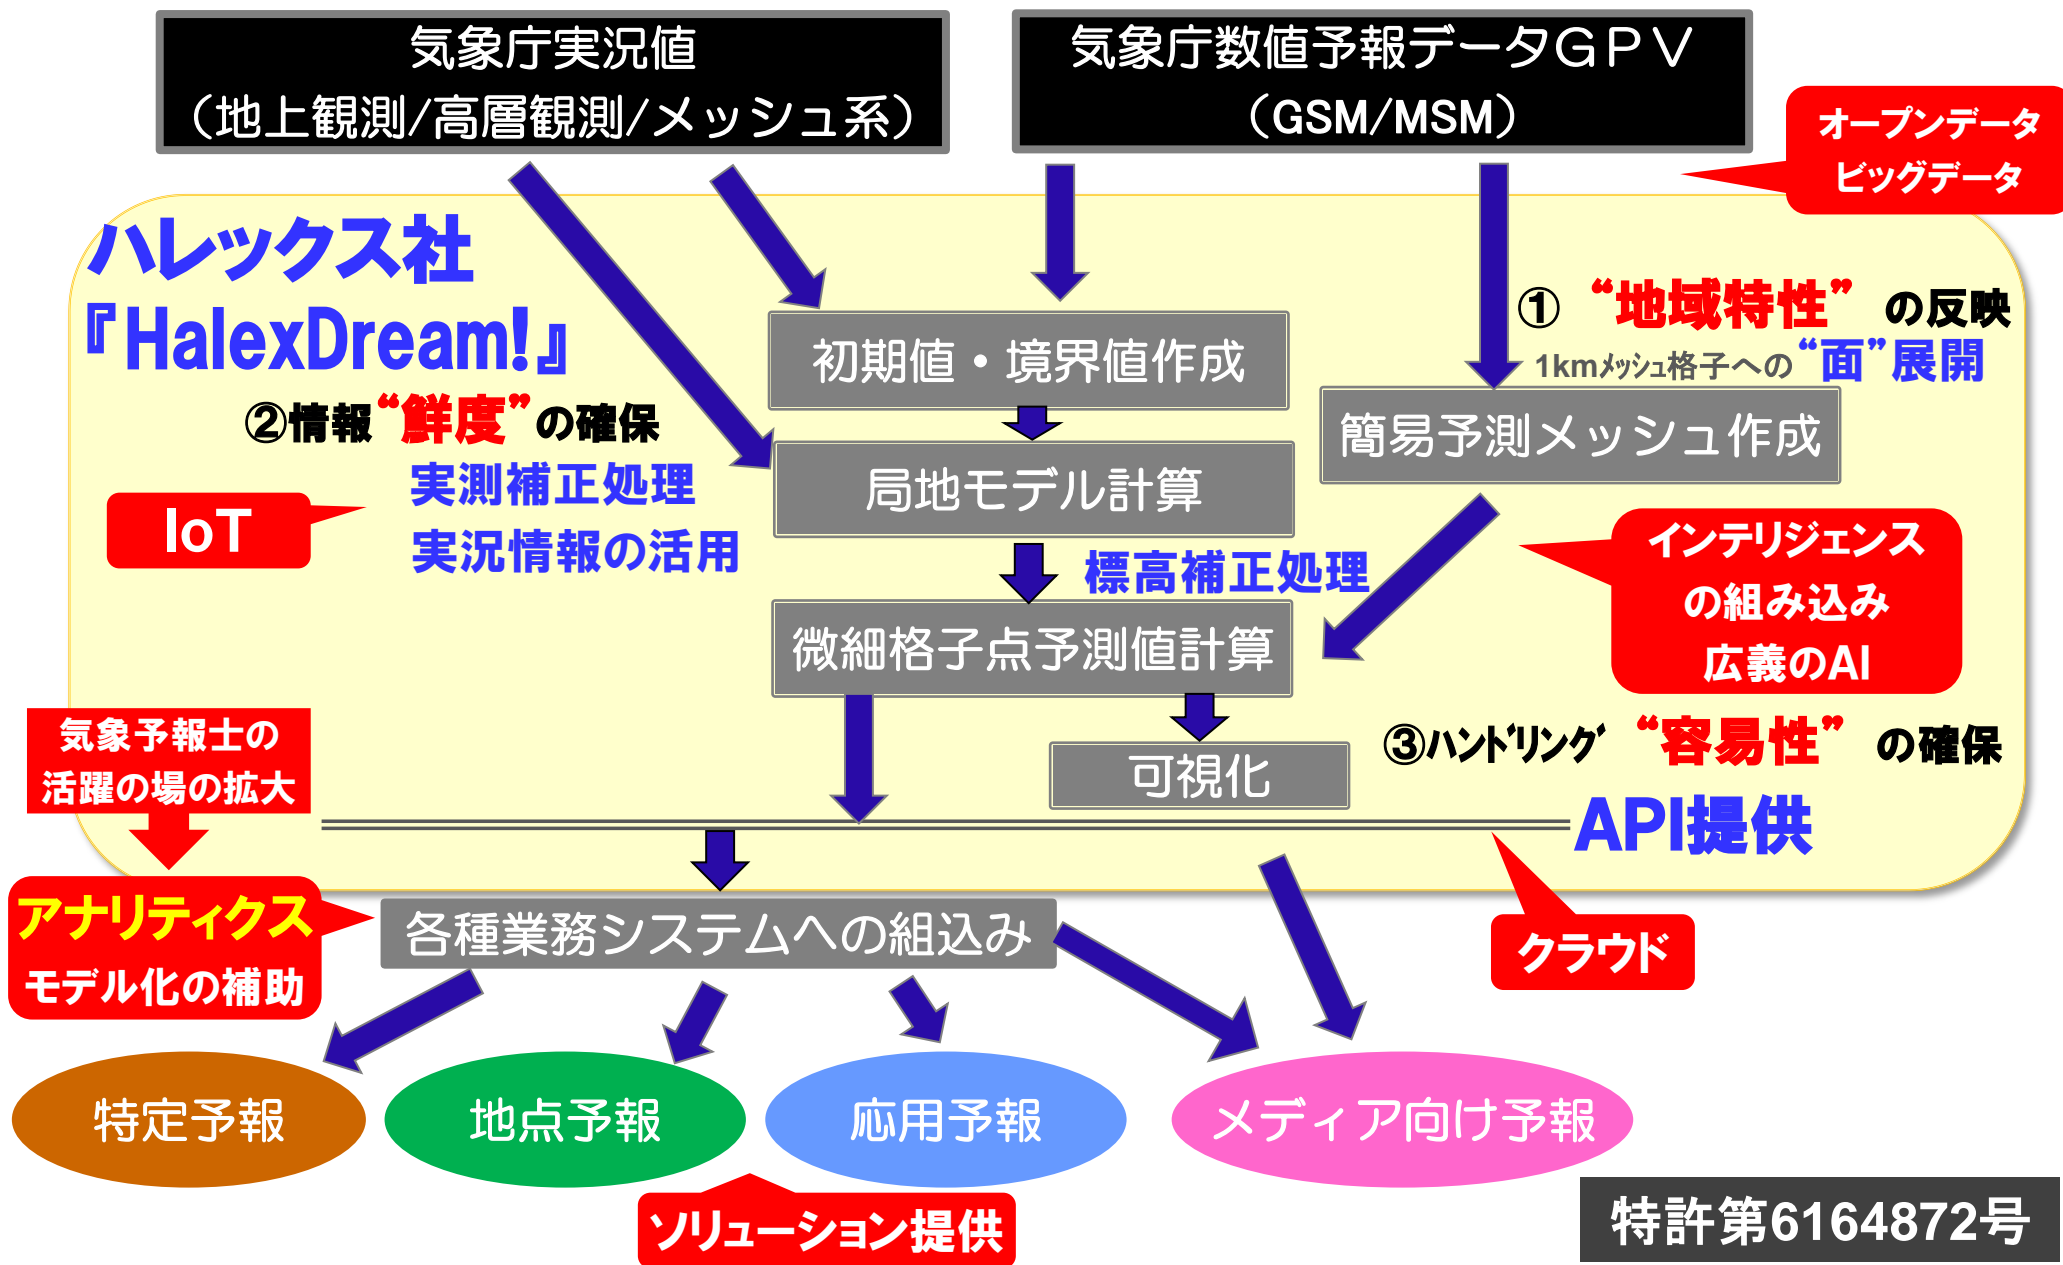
気象庁実況値
（地上観測/高層観測/メッシュ系）

気象庁数値予報データGPV
（GSM/MSM）

オープンデータ
ビッグデータ

ハレックス社
『HalexDream!』

① “地域特性” の反映
1kmメッシュ格子への“面”展開

初期値・境界値作成

②情報“鮮度”の確保
実測補正処理
実況情報の活用

IoT

局地モデル計算

簡易予測メッシュ作成

標高補正処理

インテリジェンス
の組み込み
広義のAI

微細格子点予測値計算

気象予報士の
活躍の場の拡大

③ハンドリング “容易性” の確保

可視化

API提供

アナリティクス
モデル化の補助

各種業務システムへの組込み

クラウド

特定予報

地点予報

応用予報

メディア向け予報

ソリューション提供

特許第6164872号